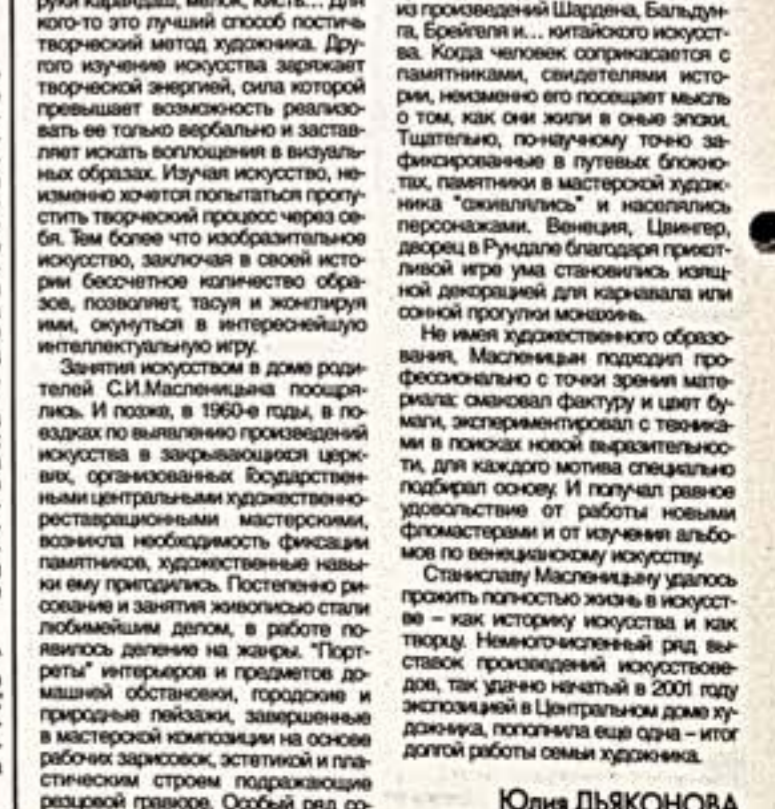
руки карандаш, мелок, кисть... Для кого-то это лучший способ постичь творческий метод художника. Другого изучение искусства заряжает творческой энергией, сила которой превышает возможность реализовать ее только вербально и заставляет искать воплощения в визуальных образах. Изучая искусство, неизменно хочется попытаться пропустить творческий процесс через себя. Тем более что изобразительное искусство, заключая в своей истории бессчетное количество образов, позволяет, тасуя и жонглируя ими, окунуться в интереснейшую интеллектуальную игру.

Занятия искусством в доме родителей С.И.Масленицына поощрялись. И позже, в 1960-е годы, в поездках по выявлению произведений искусства в закрывающихся церквях, организованных Государственными центральными художественно-реставрационными мастерскими, возникла необходимость фиксации памятников, художественные навыки ему пригодились. Постепенно рисование и занятия живописью стали любимейшим делом, в работе появилось деление на жанры. "Портреты" интерьеров и предметов домашней обстановки, городские и природные пейзажи, завершенные в мастерской композиции на основе рабочих зарисовок, эстетикой и пластическим строем подражающие резцовой гравюре. Особый ряд со-

из произведений Шардена, Бальдунга, Брейгеля и... китайского искусства. Когда человек соприкасается с памятниками, свидетелями истории, неизменно его посещает мысль о том, как они жили в оные эпохи. Тщательно, по-научному точно зафиксированные в путевых блокнотах, памятники в мастерской художника "оживлялись" и населялись персонажами. Венеция, Цвингер, дворец в Рундале благодаря прихотливой игре ума становились изящной декорацией для карнавала или сонной прогулки монахинь.

Не имея художественного образования, Масленицын подходил профессионально с точки зрения материала: смаковал фактуру и цвет бумаги, экспериментировал с техниками в поисках новой выразительности, для каждого мотива специально подбирал основу. И получал равное удовольствие от работы новыми фломастерами и от изучения альбомов по венецианскому искусству.

Станиславу Масленицыну удалось прожить полностью жизнь в искусстве – как историку искусства и как творцу. Немногочисленный ряд выставок произведений искусствоведов, так удачно начатый в 2001 году экспозицией в Центральном доме художника, пополнила еще одна – итог долгой работы семьи художника.

Юлия ДЬЯКОНОВА